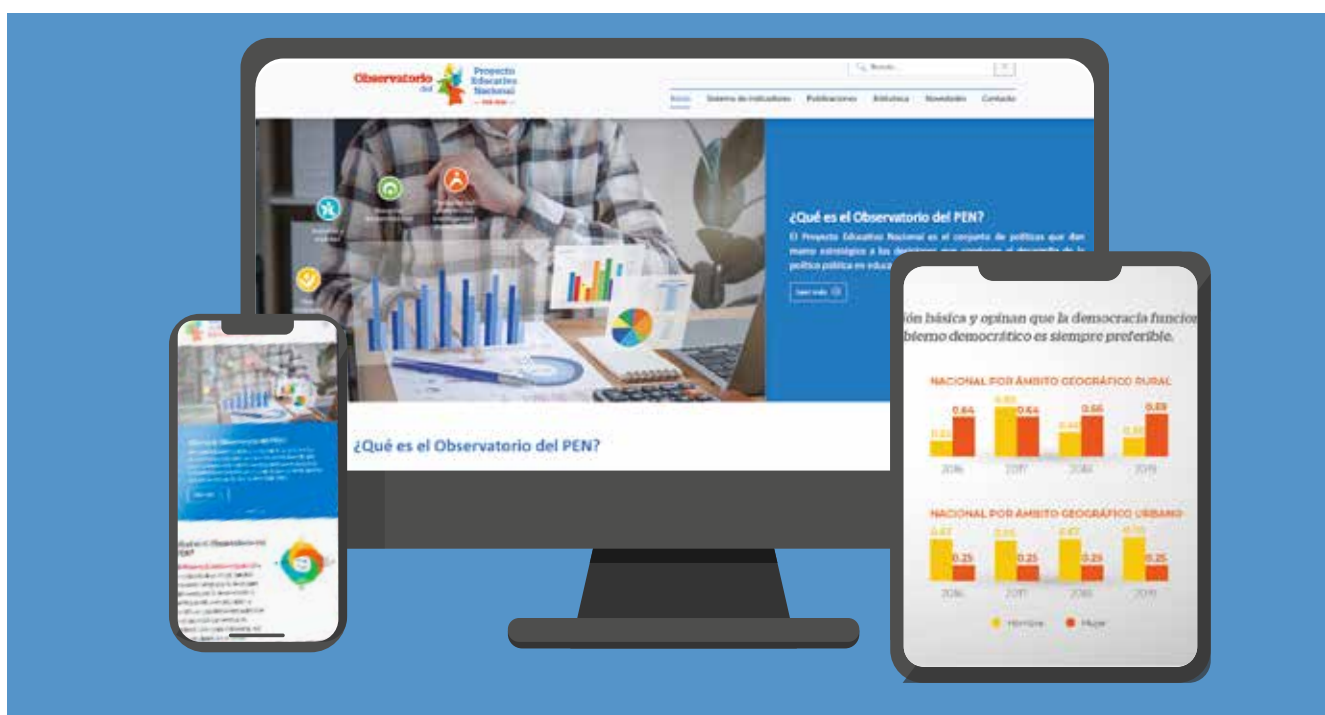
Observatorio del Proyecto Educativo Nacional

Buscar...

Inicio Sistema de indicadores Publicaciones Biblioteca Novedades Contacto

¿Qué es el Observatorio del PEN?

El Proyecto Educativo Nacional es el conjunto de políticas que dan marco estratégico a las decisiones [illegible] el desarrollo de la política pública en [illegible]

Leer más

¿Qué es el Observatorio del PEN?

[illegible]ión básica y opinan que la democracia funcion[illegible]
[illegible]bierno democrático es siempre preferible.

NACIONAL POR ÁMBITO GEOGRÁFICO RURAL

| | 2016 | 2017 | 2018 | 2019 |
|---|---|---|---|---|
| | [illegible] | 0.85 | 0.44 | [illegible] |
| | 0.64 | 0.64 | 0.66 | 0.69 |

NACIONAL POR ÁMBITO GEOGRÁFICO URBANO

| | 2016 | 2017 | 2018 | 2019 |
|---|---|---|---|---|
| | 0.67 | 0.65 | 0.67 | 0.70 |
| | 0.25 | 0.25 | 0.25 | 0.25 |

Hombre Mujer